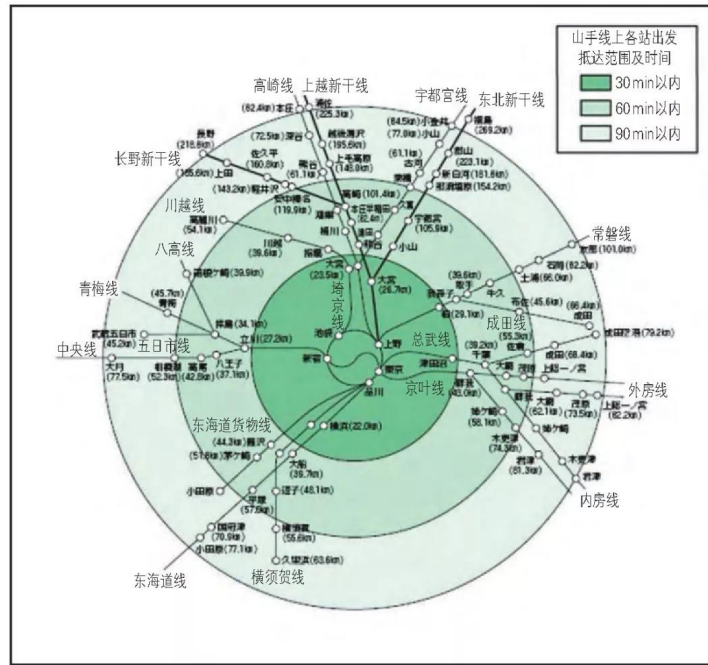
山手线上各站出发抵达范围及时间
30 min以内
60 min以内
90 min以内

高崎线
上越新干线
宇都宫线
东北新干线
长野新干线
川越线
八高线
青梅线
中央线
五日市线
东海道货物线
东海道线
横须贺线
常磐线
成田线
总武线
京叶线
外房线
内房线
埼京线

(62.4km) 本庄
湘南 (225.3km)
(72.5km) 深谷
越後湯沢 (195.6km)
佐久平 (160.8km)
熊谷 (61.1km)
上毛高原 (148.0km)
長野 (218.8km)
(165.6km) 上田
(143.2km) 軽井沢
安中榛名 (119.9km)
高崎 (101.4km)
本庄早稲田 (82.4km)
(84.5km) 小金井
(77.0km) 小山
福島 (269.2km)
(61.1km) 古河
郡山 (223.1km)
新白河 (181.6km)
那須塩原 (154.2km)
宇都宮 (105.9km)
小山
籠原
鴻巣
桶川
蓮田
久喜
大宮 (23.5km)
大宮 (26.7km)
高麗川 (54.1km)
川越 (39.6km)
東飯能
箱根ケ崎 (39.9km)
拝島 (34.1km)
(45.7km) 青梅
武蔵五日市 (45.2km)
立川 (27.2km)
八王子 (37.1km)
相模湖 (52.3km)
高尾 (42.8km)
大月 (77.5km)
池袋
新宿
上野
東京
品川
横浜 (22.0km)
(39.6km) 取手
我孫子
柏 (29.1km)
土浦 (66.0km)
石岡 (82.2km)
友部 (101.0km)
牛久
(45.6km) 布佐
(66.4km) 成田
成田空港 (79.2km)
総武線 (55.3km)
佐倉
成東 (68.4km)
(39.2km) 千葉
津田沼
蘇我 (43.0km)
上総一ノ宮
大網
茂原
(62.1km) 大原
(73.5km) 上総一ノ宮 (82.2km)
袖ケ浦 (58.1km)
姉ケ崎
木更津 (74.3km)
君津 (81.3km)
木更津
君津
(44.3km) 橋本
(51.6km) 茅ケ崎
大船 (39.7km)
逗子 (48.1km)
小田原
平塚 (57.9km)
国府津 (70.9km)
小田原 (77.1km)
横須賀 (55.6km)
久里浜 (63.6km)